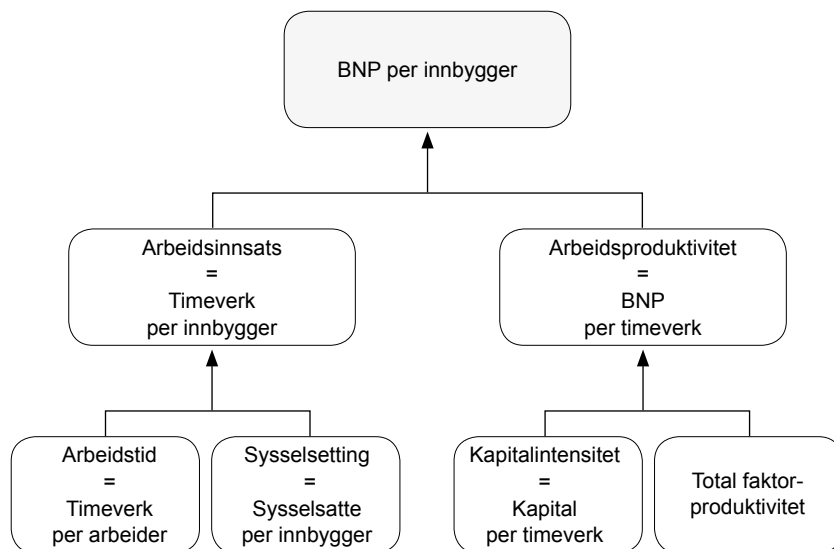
BNP per innbygger

Arbeidsinnsats
=
Timeverk
per innbygger

Arbeidsproduktivitet
=
BNP
per timeverk

Arbeidstid
=
Timeverk
per arbeider

Sysselsetting
=
Sysselsatte
per innbygger

Kapitalintensitet
=
Kapital
per timeverk

Total faktorproduktivitet